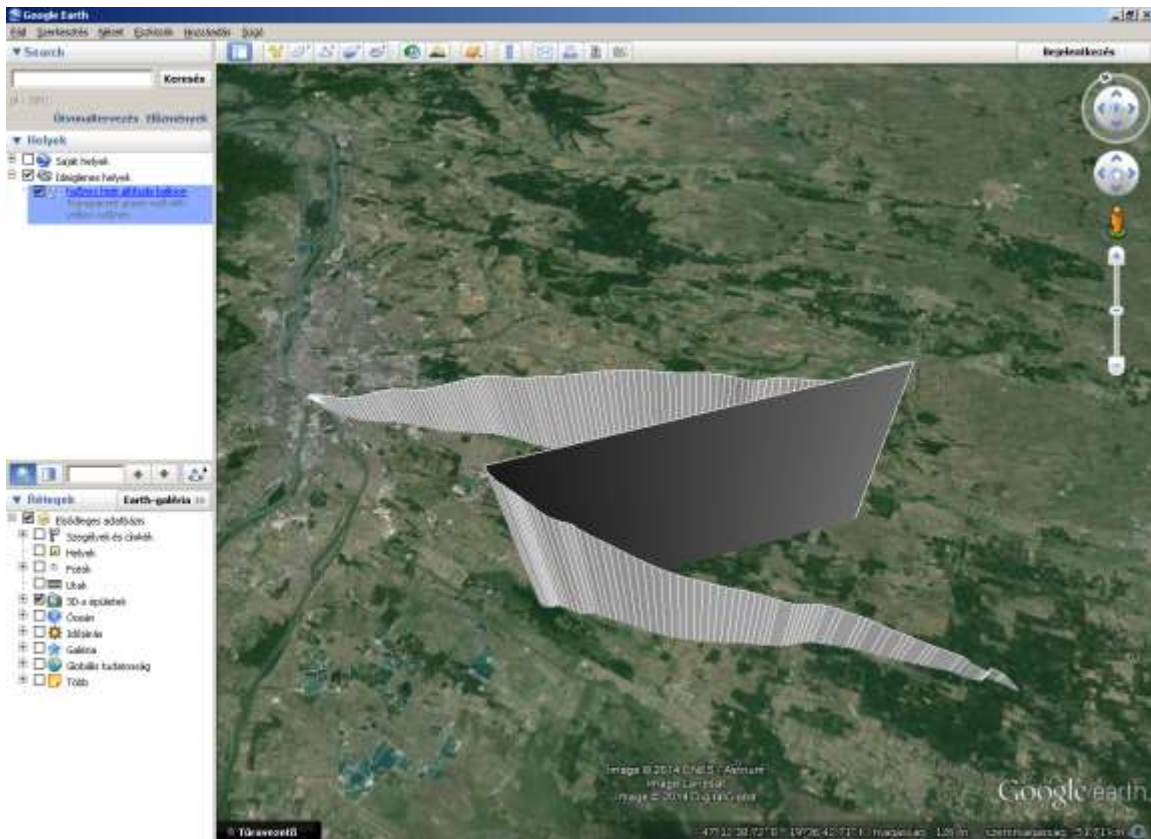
Google Earth

Fájl Szerkesztés Nézet Eszközök Hozzáadás Súgó

▼ Search

Keresés

Útvonaltervezés Előzmények

▼ Helyek

Saját helyek

Ideiglenes helyek

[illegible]

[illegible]

Bejelentkezés

▼ Rétegek

Earth-galéria »

Elsődleges adatbázis

Szegélyek és címkék

Helyek

Fotók

Utak

3D-s épületek

Óceán

Időjárás

Galéria

Globális tudatosság

Több

Image © 2014 CNES / Astrium

Image Landsat

Image © 2014 DigitalGlobe

Google earth

Túravezető

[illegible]